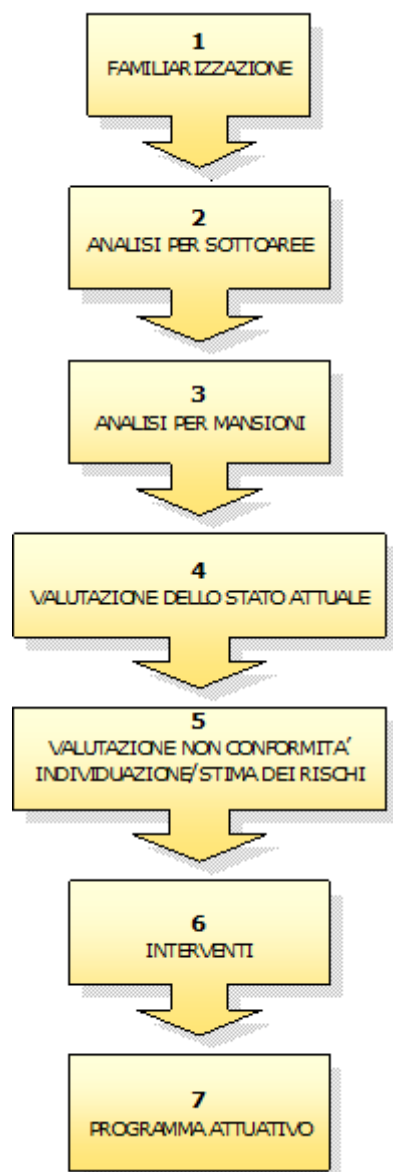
1
FAMILIARIZZAZIONE

2
ANALISI PER SOTTOAREE

3
ANALISI PER MANSIONI

4
VALUTAZIONE DELLO STATO ATTUALE

5
VALUTAZIONE NON CONFORMITA'
INDIVIDUAZIONE/STIMA DEI RISCHI

6
INTERVENTI

7
PROGRAMMA ATTUATIVO